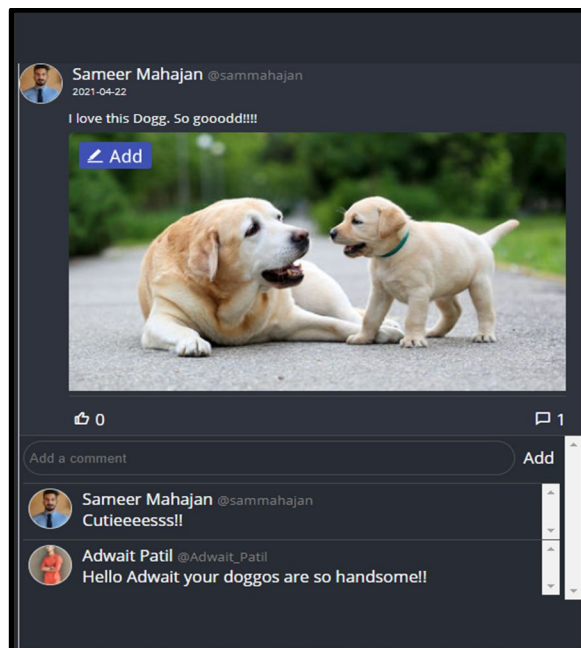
Sameer Mahajan @sammahajan
2021-04-22

I love this Dogg. So gooodd!!!!

Add

0

1

Add a comment

Add

Sameer Mahajan @sammahajan
Cutieeeesss!!

Adwait Patil @Adwait_Patil
Hello Adwait your doggos are so handsome!!